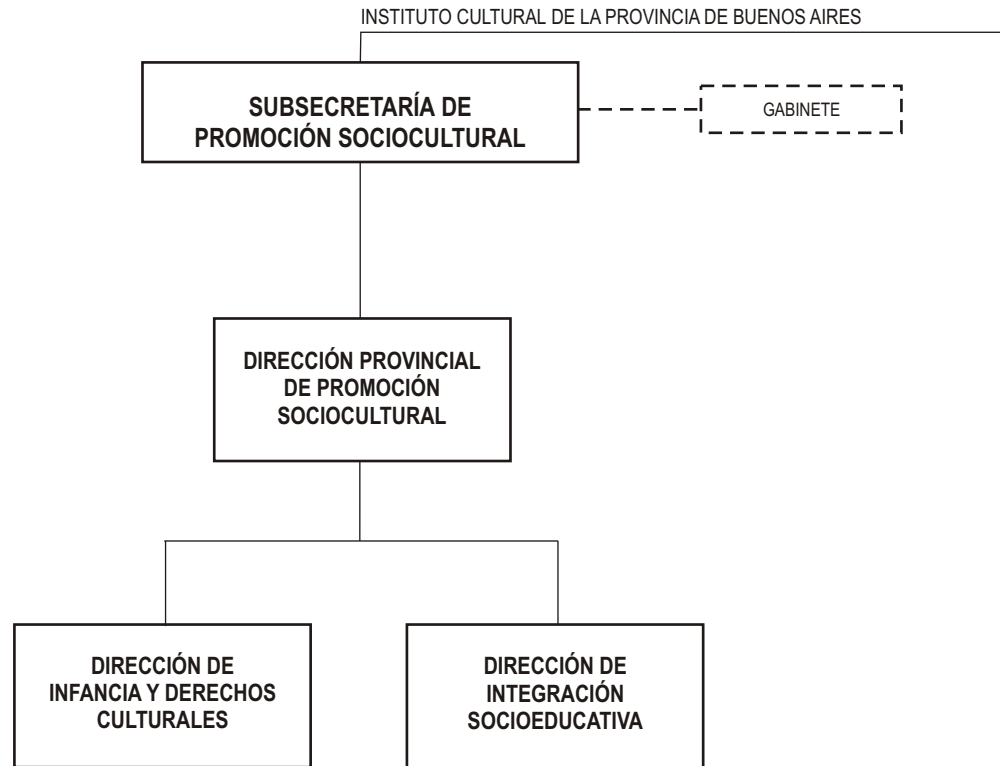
INSTITUTO CULTURAL DE LA PROVINCIA DE BUENOS AIRES

SUBSECRETARÍA DE PROMOCIÓN SOCIOCULTURAL

GABINETE

DIRECCIÓN PROVINCIAL DE PROMOCIÓN SOCIOCULTURAL

DIRECCIÓN DE INFANCIA Y DERECHOS CULTURALES

DIRECCIÓN DE INTEGRACIÓN SOCIOEDUCATIVA